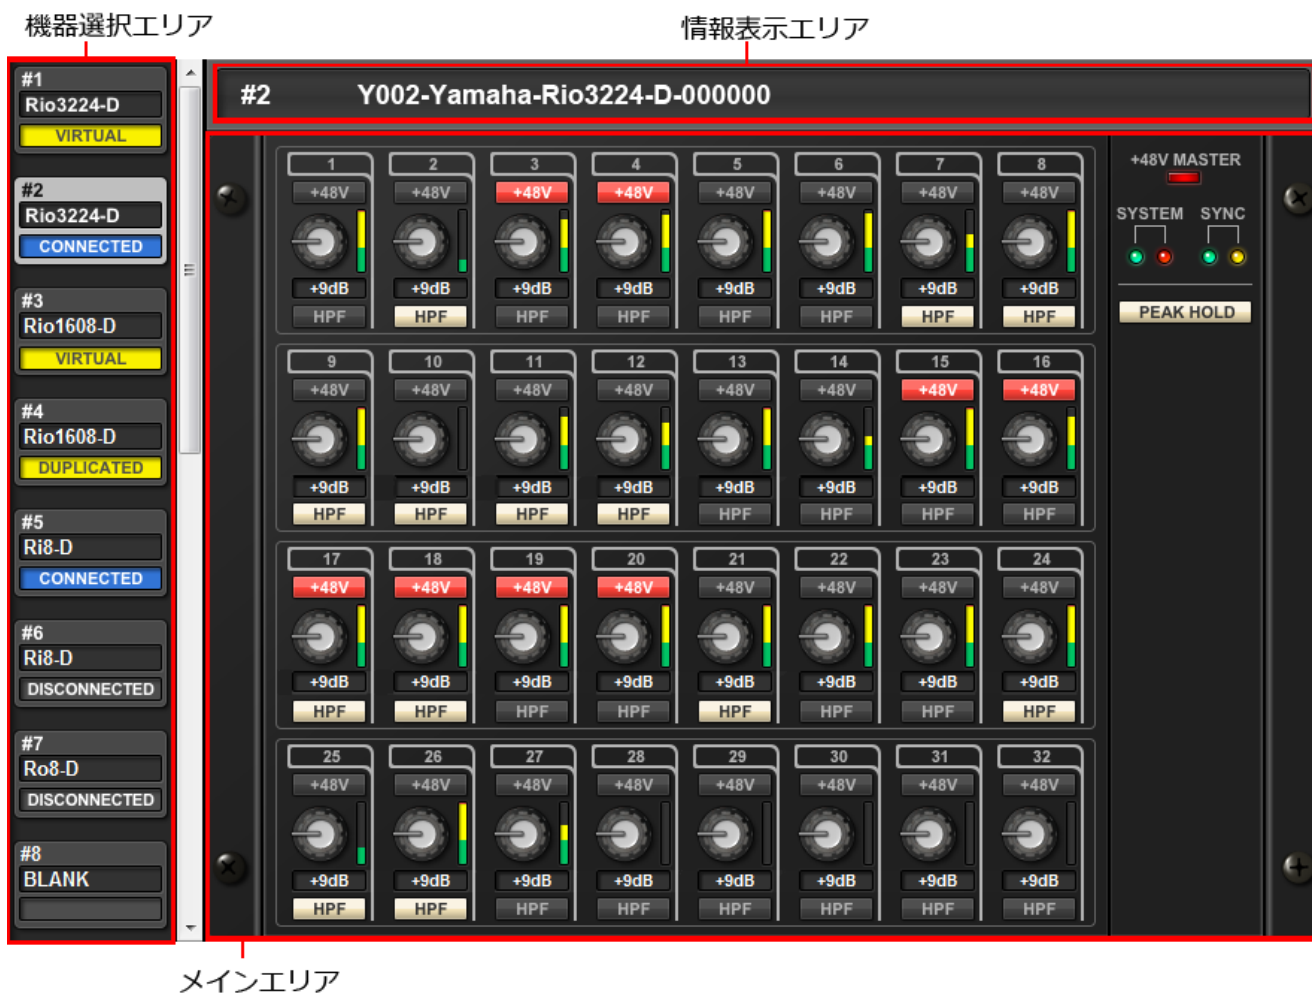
機器選択エリア

情報表示エリア

#1
Rio3224-D
VIRTUAL

#2
Rio3224-D
CONNECTED

#3
Rio1608-D
VIRTUAL

#4
Rio1608-D
DUPLICATED

#5
Ri8-D
CONNECTED

#6
Ri8-D
DISCONNECTED

#7
Ro8-D
DISCONNECTED

#8
BLANK

#2 Y002-Yamaha-Rio3224-D-000000

1 +48V +9dB HPF
2 +48V +9dB HPF
3 +48V +9dB HPF
4 +48V +9dB HPF
5 +48V +9dB HPF
6 +48V +9dB HPF
7 +48V +9dB HPF
8 +48V +9dB HPF

9 +48V +9dB HPF
10 +48V +9dB HPF
11 +48V +9dB HPF
12 +48V +9dB HPF
13 +48V +9dB HPF
14 +48V +9dB HPF
15 +48V +9dB HPF
16 +48V +9dB HPF

17 +48V +9dB HPF
18 +48V +9dB HPF
19 +48V +9dB HPF
20 +48V +9dB HPF
21 +48V +9dB HPF
22 +48V +9dB HPF
23 +48V +9dB HPF
24 +48V +9dB HPF

25 +48V +9dB HPF
26 +48V +9dB HPF
27 +48V +9dB HPF
28 +48V +9dB HPF
29 +48V +9dB HPF
30 +48V +9dB HPF
31 +48V +9dB HPF
32 +48V +9dB HPF

+48V MASTER
SYSTEM SYNC
PEAK HOLD

メインエリア